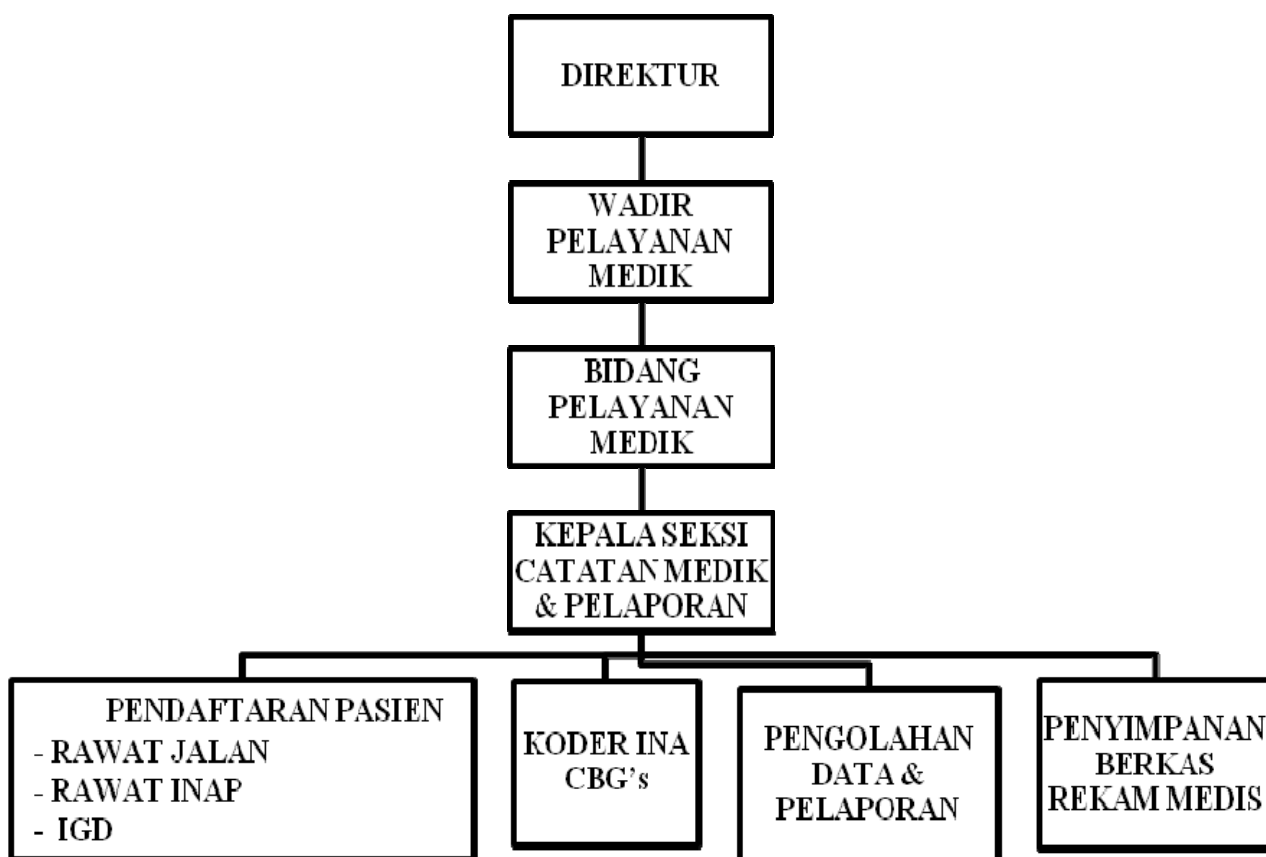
DIREKTUR

WADIR PELAYANAN MEDIK

BIDANG PELAYANAN MEDIK

KEPALA SEKSI CATATAN MEDIK & PELAPORAN

PENDAFTARAN PASIEN
- RAWAT JALAN
- RAWAT INAP
- IGD

KODER INA CBG's

PENGOLAHAN DATA & PELAPORAN

PENYIMPANAN BERKAS REKAM MEDIS